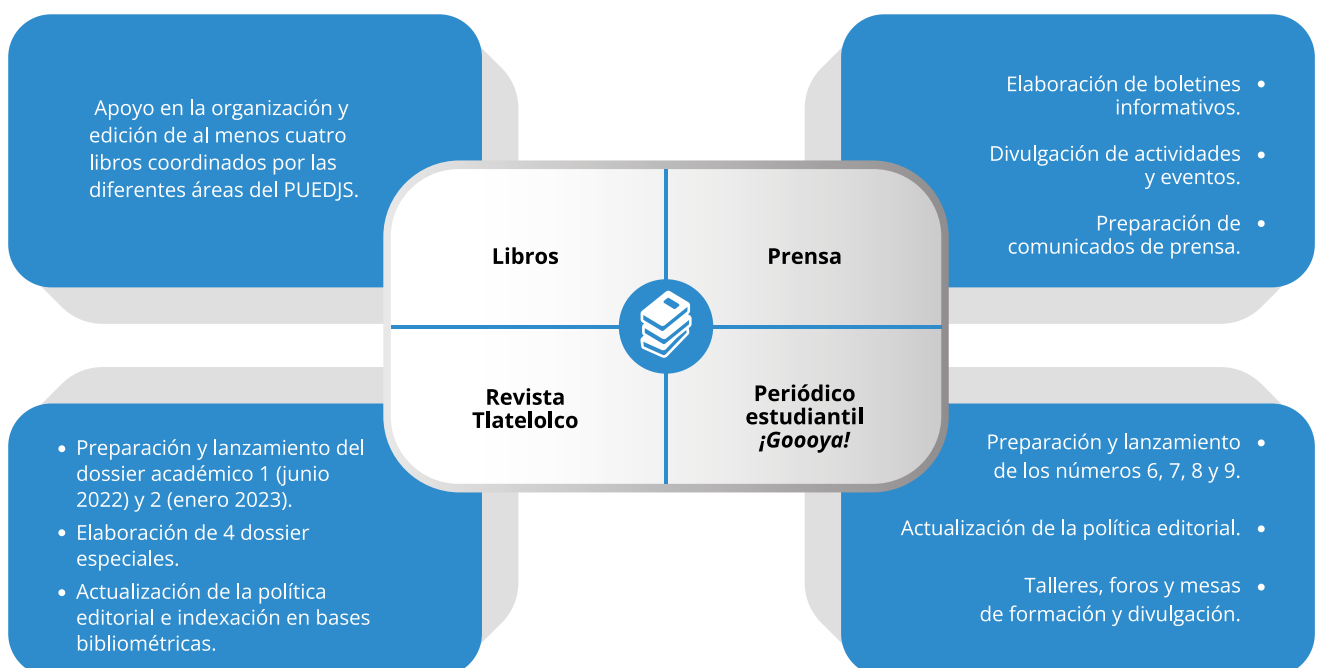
Apoyo en la organización y edición de al menos cuatro libros coordinados por las diferentes áreas del PUEDJS.

Libros

Prensa

Elaboración de boletines informativos.

Divulgación de actividades y eventos.

Preparación de comunicados de prensa.

Revista Tlatelolco

Periódico estudiantil ¡Goooya!

• Preparación y lanzamiento del dossier académico 1 (junio 2022) y 2 (enero 2023).
• Elaboración de 4 dossier especiales.
• Actualización de la política editorial e indexación en bases bibliométricas.

Preparación y lanzamiento de los números 6, 7, 8 y 9.

Actualización de la política editorial.

Talleres, foros y mesas de formación y divulgación.